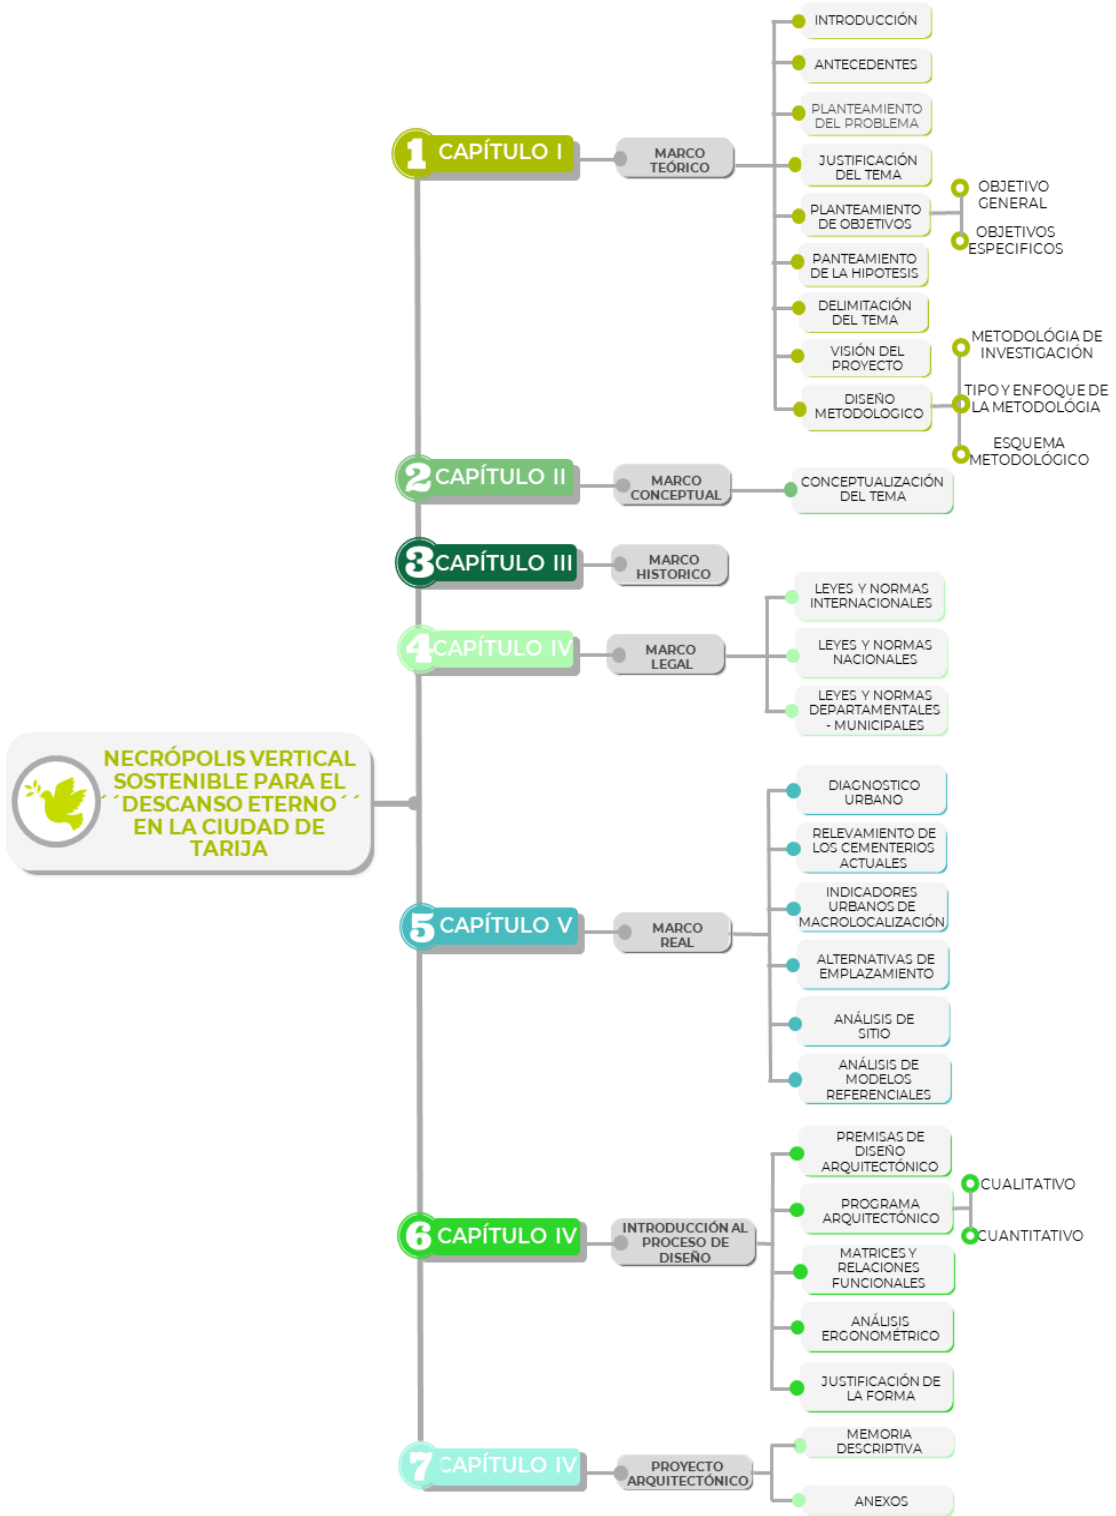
NECRÓPOLIS VERTICAL SOSTENIBLE PARA EL ´´DESCANSO ETERNO´´ EN LA CIUDAD DE TARIJA

1 CAPÍTULO I
MARCO TEÓRICO
INTRODUCCIÓN
ANTECEDENTES
PLANTEAMIENTO DEL PROBLEMA
JUSTIFICACIÓN DEL TEMA
PLANTEAMIENTO DE OBJETIVOS
OBJETIVO GENERAL
OBJETIVOS ESPECIFICOS
PANTEAMIENTO DE LA HIPOTESIS
DELIMITACIÓN DEL TEMA
VISIÓN DEL PROYECTO
DISEÑO METODOLOGICO
METODOLÓGIA DE INVESTIGACIÓN
TIPO Y ENFOQUE DE LA METODOLÓGIA
ESQUEMA METODOLÓGICO

2 CAPÍTULO II
MARCO CONCEPTUAL
CONCEPTUALIZACIÓN DEL TEMA

3 CAPÍTULO III
MARCO HISTORICO

4 CAPÍTULO IV
MARCO LEGAL
LEYES Y NORMAS INTERNACIONALES
LEYES Y NORMAS NACIONALES
LEYES Y NORMAS DEPARTAMENTALES - MUNICIPALES

5 CAPÍTULO V
MARCO REAL
DIAGNOSTICO URBANO
RELEVAMIENTO DE LOS CEMENTERIOS ACTUALES
INDICADORES URBANOS DE MACROLOCALIZACIÓN
ALTERNATIVAS DE EMPLAZAMIENTO
ANÁLISIS DE SITIO
ANÁLISIS DE MODELOS REFERENCIALES

6 CAPÍTULO IV
INTRODUCCIÓN AL PROCESO DE DISEÑO
PREMISAS DE DISEÑO ARQUITECTÓNICO
PROGRAMA ARQUITECTÓNICO
CUALITATIVO
CUANTITATIVO
MATRICES Y RELACIONES FUNCIONALES
ANÁLISIS ERGONOMÉTRICO
JUSTIFICACIÓN DE LA FORMA

7 CAPÍTULO IV
PROYECTO ARQUITECTÓNICO
MEMORIA DESCRIPTIVA
ANEXOS